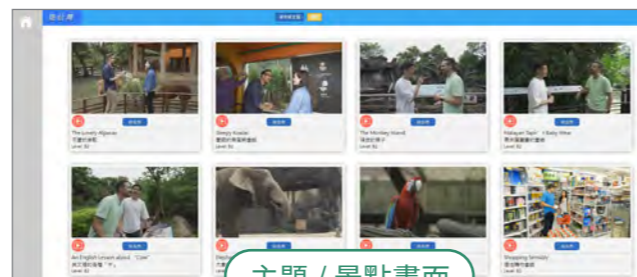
影片庫

The Lovely Alpacas
可愛的羊駝
Level: B2

Sleepy Koalas
愛睡的無尾熊
Level: B2

The Monkey Island
猴子島
Level: B2

Malayan Tapir: A Baby Wow
馬來貘
Level: B2

An English Lesson about "Cow"
Level: B2

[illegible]

Shopping Smiles
Level: B2

主題 / 暑點書面